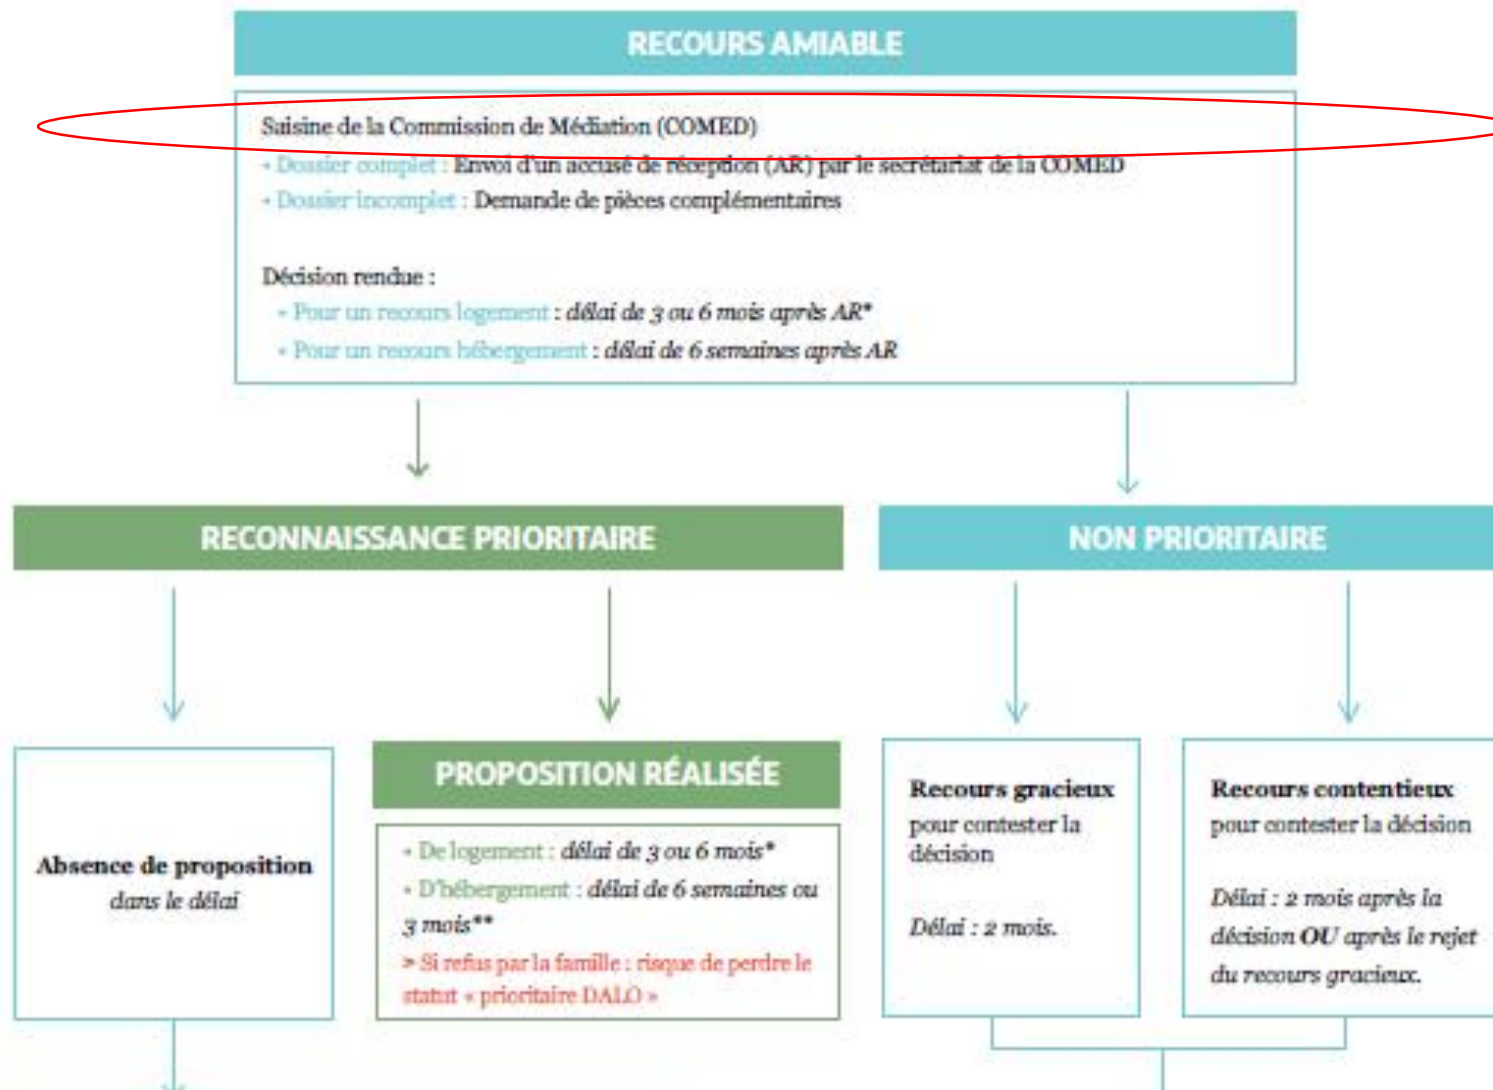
RECOURS AMIABLE

Saisine de la Commission de Médiation (COMED)
- Dossier complet : Envoi d'un accusé de réception (AR) par le secrétariat de la COMED
- Dossier incomplet : Demande de pièces complémentaires

Décision rendue :
- Pour un recours logement : *délai de 3 ou 6 mois après AR**
- Pour un recours hébergement : *délai de 6 semaines après AR*

RECONNAISSANCE PRIORITAIRE

NON PRIORITAIRE

**Absence de proposition**
*dans le délai*

PROPOSITION RÉALISÉE

- De logement : *délai de 3 ou 6 mois**
- D'hébergement : *délai de 6 semaines ou 3 mois***
> Si refus par la famille : risque de perdre le statut « prioritaire DALO »

**Recours gracieux**
pour contester la décision

*Délai : 2 mois.*

**Recours contentieux**
pour contester la décision

*Délai : 2 mois après la décision **OU** après le rejet du recours gracieux.*